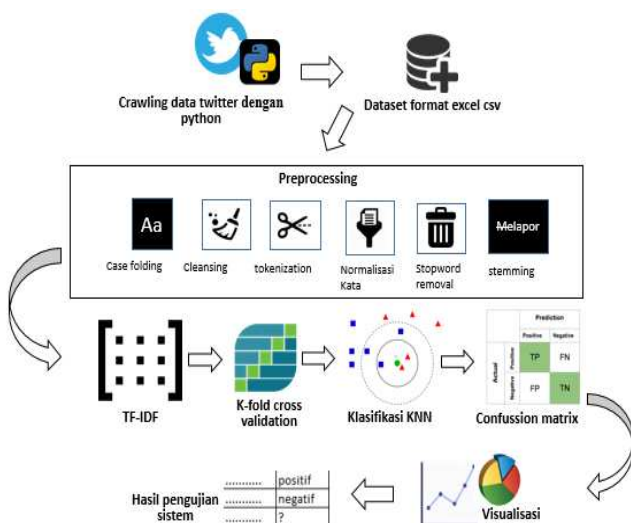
Crawling data twitter dengan python

Dataset format excel csv

Preprocessing

Aa

Case folding

Cleansing

tokenization

Normalisasi Kata

Stopword removal

Melapor

stemming

TF-IDF

K-fold cross validation

Klasifikasi KNN

Prediction

Positive

Negative

Actual

Positive

Negative

TP

FN

FP

TN

Confussion matrix

Hasil pengujian sistem

.......... positif

.......... negatif

.......... ?

Visualisasi